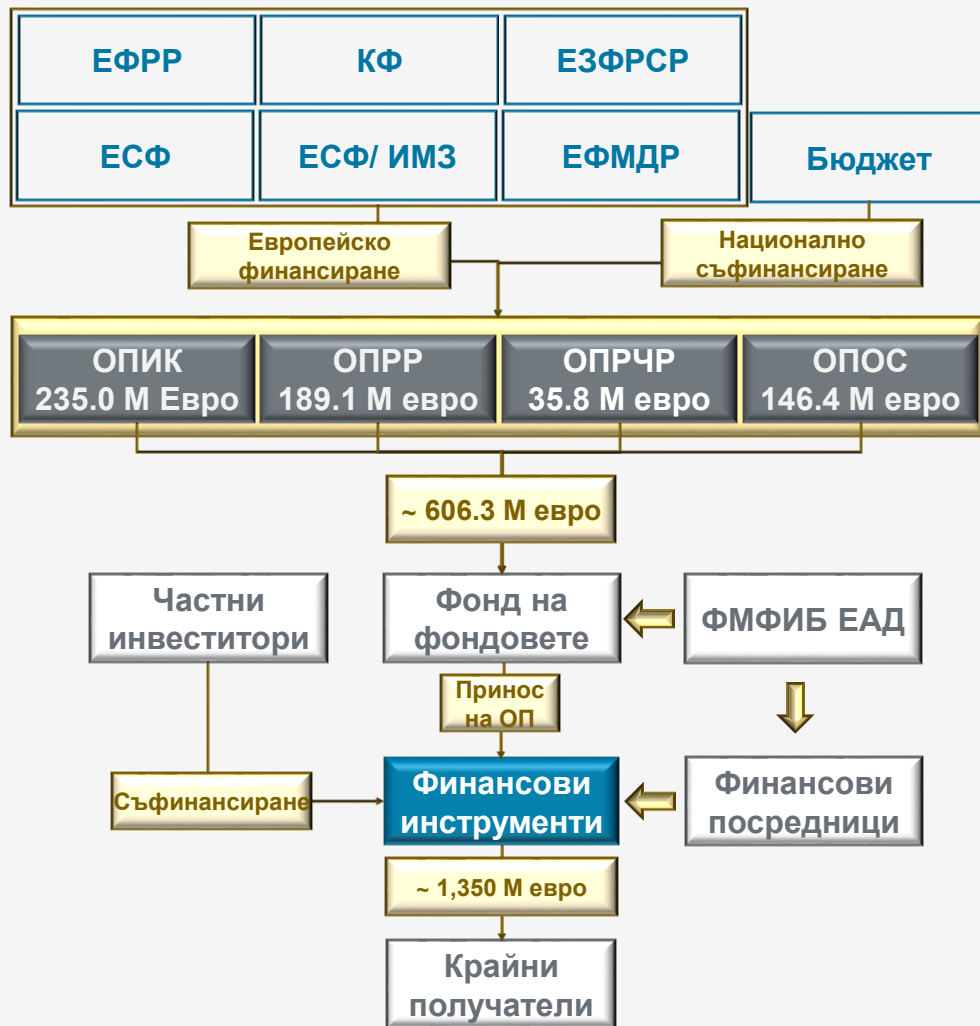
ЕФРР

КФ

ЕЗФРСР

ЕСФ

ЕСФ/ ИМЗ

ЕФМДР

Бюджет

Европейско финансиране

Национално съфинансиране

ОПИК 235.0 М Евро

ОПРР 189.1 М евро

ОПРЧР 35.8 М евро

ОПОС 146.4 М евро

~ 606.3 М евро

Частни инвеститори

Фонд на фондовете

ФМФИБ ЕАД

Принос на ОП

Съфинансиране

Финансови инструменти

Финансови посредници

~ 1,350 М евро

Крайни получатели